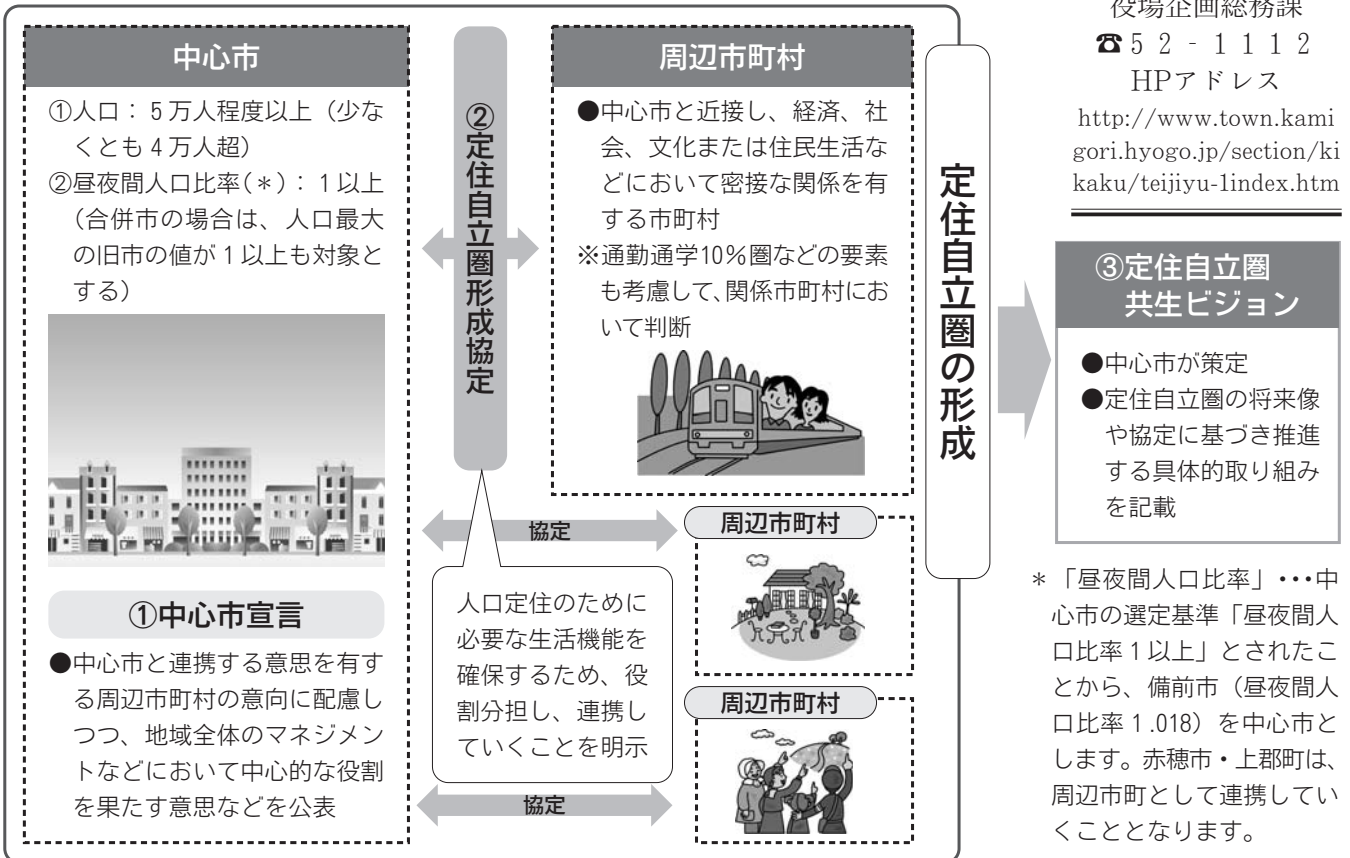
中心市

①人口：5万人程度以上（少なくとも4万人超）
②昼夜間人口比率（＊）：1以上（合併市の場合は、人口最大の旧市の値が1以上も対象とする）

①中心市宣言

●中心市と連携する意思を有する周辺市町村の意向に配慮しつつ、地域全体のマネジメントなどにおいて中心的な役割を果たす意思などを公表

②定住自立圏形成協定

周辺市町村

●中心市と近接し、経済、社会、文化または住民生活などにおいて密接な関係を有する市町村
※通勤通学10%圏などの要素も考慮して、関係市町村において判断

協定

周辺市町村

人口定住のために必要な生活機能を確保するため、役割分担し、連携していくことを明示

協定

周辺市町村

定住自立圏の形成

役場企画総務課
☎52-1112
HPアドレス
http://www.town.kamigori.hyogo.jp/section/kikaku/teijiyu-1index.htm

③定住自立圏共生ビジョン

●中心市が策定
●定住自立圏の将来像や協定に基づき推進する具体的取り組みを記載

＊「昼夜間人口比率」･･･中心市の選定基準「昼夜間人口比率1以上」とされたことから、備前市（昼夜間人口比率1.018）を中心市とします。赤穂市・上郡町は、周辺市町として連携していくこととなります。